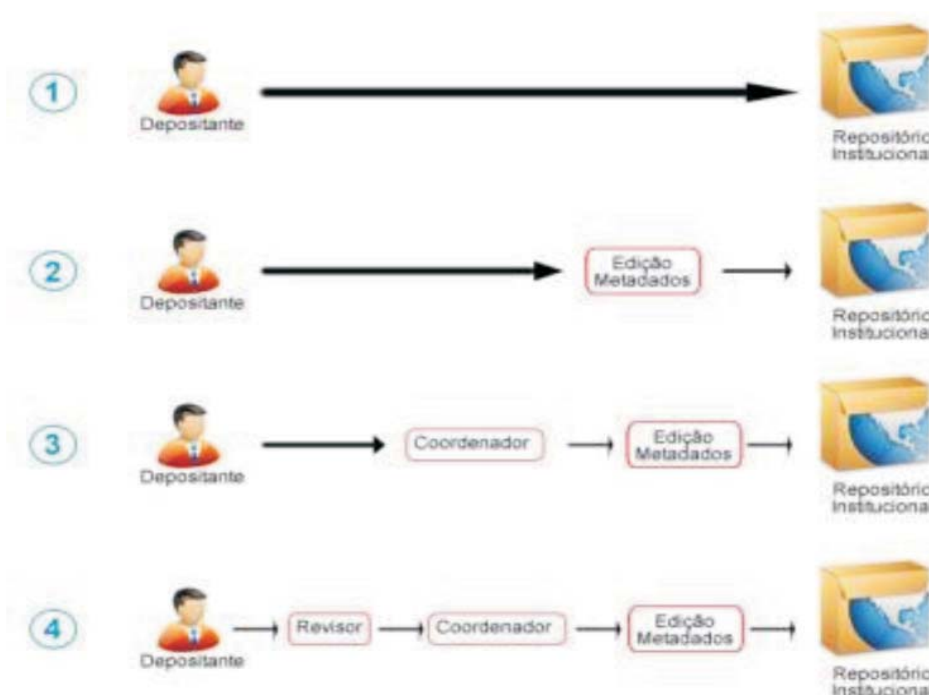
1
Depositante
Repositório Instituciona

2
Depositante
Edição Metadados
Repositório Instituciona

3
Depositante
Coordenador
Edição Metadados
Repositório Instituciona

4
Depositante
Revisor
Coordenador
Edição Metadados
Repositório Instituciona